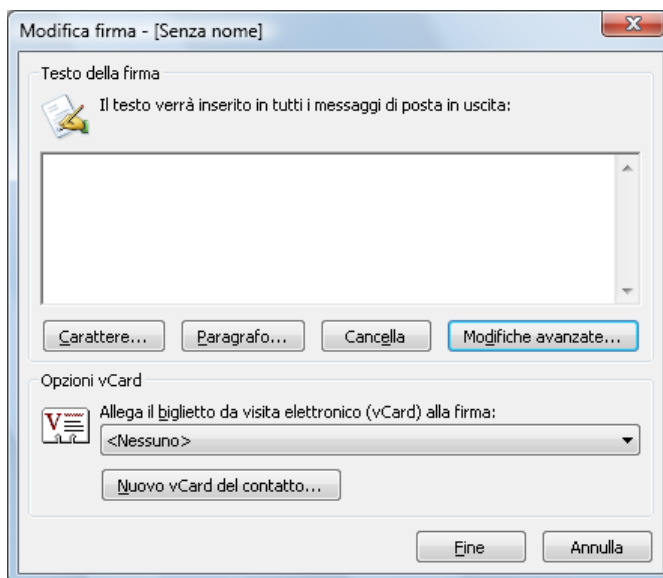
Modifica firma - [Senza nome]

Testo della firma

Il testo verrà inserito in tutti i messaggi di posta in uscita:

Carattere...
Paragrafo...
Cancella
Modifiche avanzate...

Opzioni vCard

Allega il biglietto da visita elettronico (vCard) alla firma:

<Nessuno>

Nuovo vCard del contatto...

Fine
Annulla